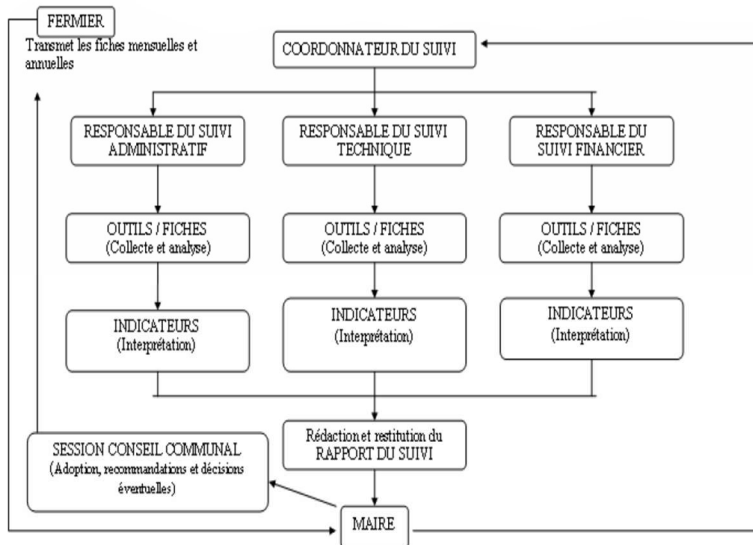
FERMIER

Transmet les fiches mensuelles et annuelles

COORDONNATEUR DU SUIVI

RESPONSABLE DU SUIVI ADMINISTRATIF

RESPONSABLE DU SUIVI TECHNIQUE

RESPONSABLE DU SUIVI FINANCIER

OUTILS / FICHES (Collecte et analyse)

OUTILS / FICHES (Collecte et analyse)

OUTILS / FICHES (Collecte et analyse)

INDICATEURS (Interprétation)

INDICATEURS (Interprétation)

INDICATEURS (Interprétation)

SESSION CONSEIL COMMUNAL (Adoption, recommandations et décisions éventuelles)

Rédaction et restitution du RAPPORT DU SUIVI

MAIRE